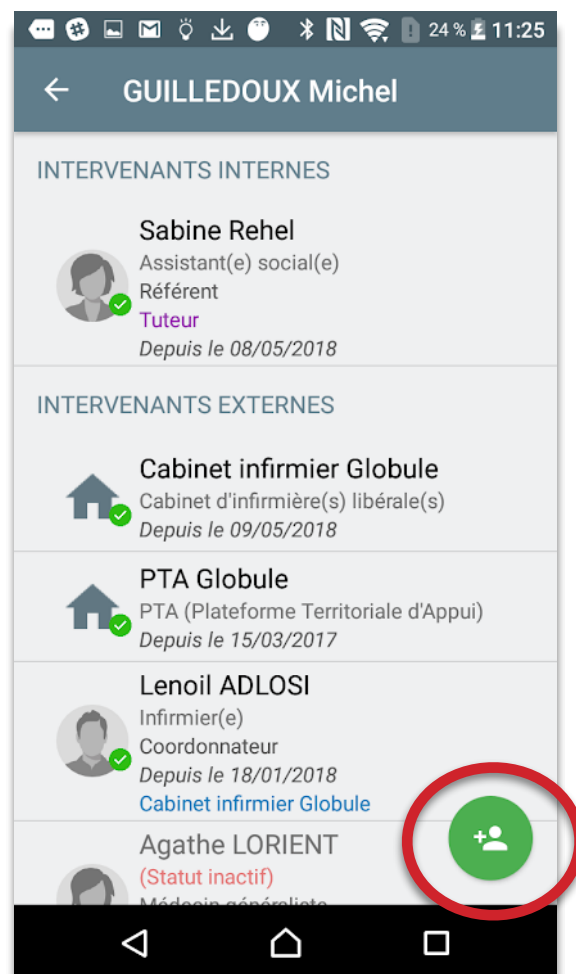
24 % 11:25

GUILLEDOUX Michel

INTERVENANTS INTERNES

Sabine Rehel
Assistant(e) social(e)
Référent
Tuteur
Depuis le 08/05/2018

INTERVENANTS EXTERNES

Cabinet infirmier Globule
Cabinet d'infirmière(s) libérale(s)
Depuis le 09/05/2018

PTA Globule
PTA (Plateforme Territoriale d'Appui)
Depuis le 15/03/2017

Lenoil ADLOSI
Infirmier(e)
Coordonnateur
Depuis le 18/01/2018
Cabinet infirmier Globule

Agathe LORIENT
(Statut inactif)
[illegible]